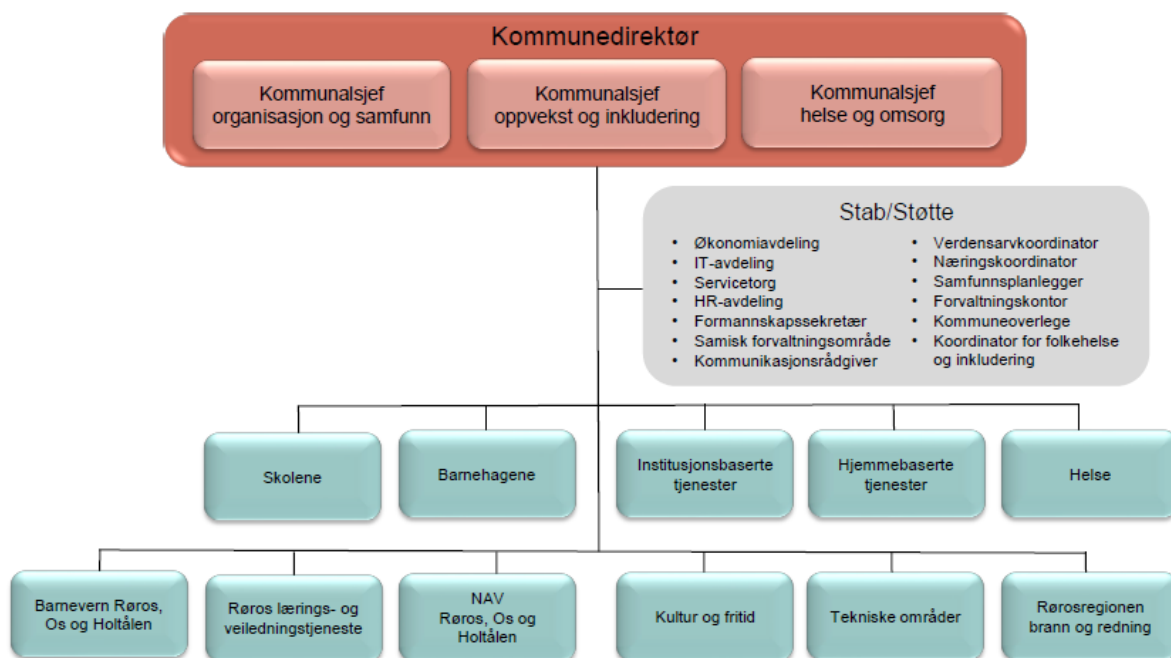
Kommunedirektør

Kommunalsjef organisasjon og samfunn

Kommunalsjef oppvekst og inkludering

Kommunalsjef helse og omsorg

Stab/Støtte

- Økonomiavdeling
- IT-avdeling
- Servicetorg
- HR-avdeling
- Formannskapssekretær
- Samisk forvaltningsområde
- Kommunikasjonsrådgiver

- Verdensarvkoordinator
- Næringskoordinator
- Samfunnsplanlegger
- Forvaltningskontor
- Kommuneoverlege
- Koordinator for folkehelse og inkludering

Skolene

Barnehagene

Institusjonsbaserte tjenester

Hjemmebaserte tjenester

Helse

Barnevern Røros, Os og Holtålen

Røros lærings- og veiledningstjeneste

NAV Røros, Os og Holtålen

Kultur og fritid

Tekniske områder

Rørosregionen brann og redning